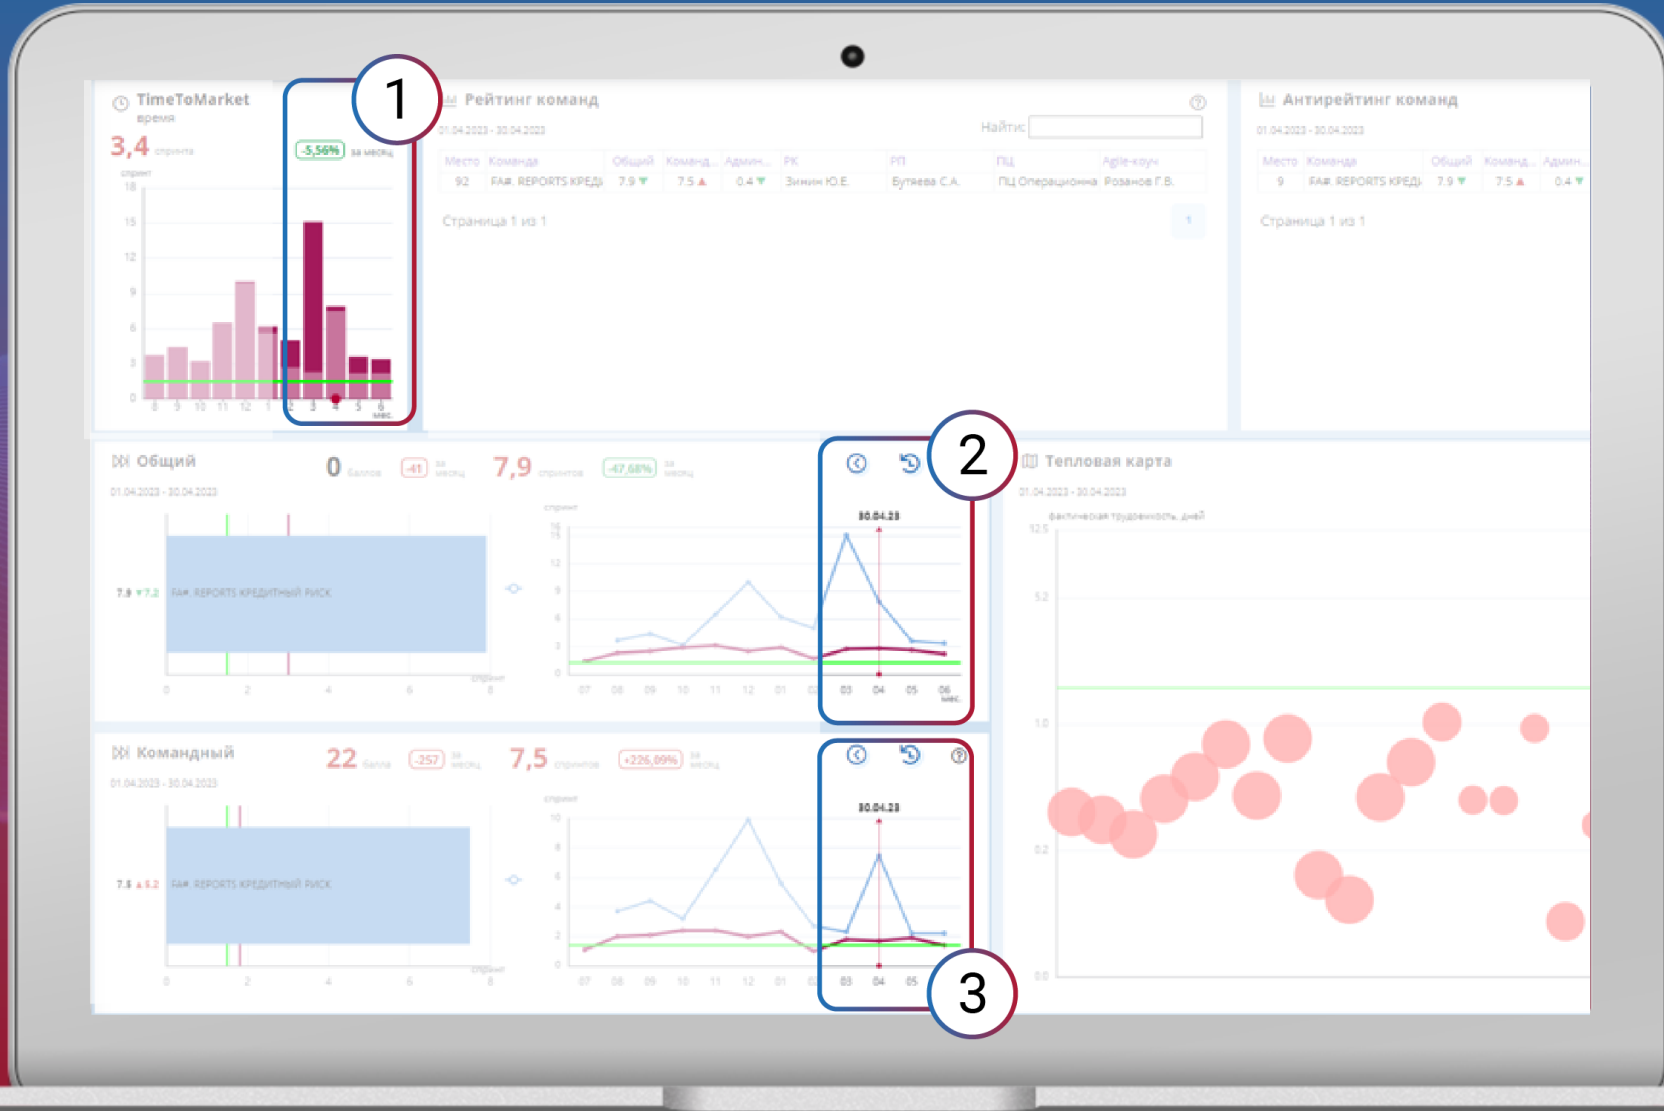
1

2

3

TimeToMarket
время
3,4 спринта
-5,56% за месяц
спринт
18
15
12
9
6
3
0
8 9 10 11 12 1 2 3 4 5 6
мес.

Рейтинг команд
01.04.2023 - 30.04.2023
Найти:

| Место | Команда | Общий | Команд... | Админ... | РК | РП | ПЦ | Agile-коуч |
|---|---|---|---|---|---|---|---|---|
| 92 | FA#. REPORTS КРЕДИ | 7.9 ▼ | 7.5 ▲ | 0.4 ▼ | Зинин Ю.Е. | Бутяева С.А. | ПЦ Операционна | Розанов Г.В. |

Страница 1 из 1
1

Антирейтинг команд
01.04.2023 - 30.04.2023

| Место | Команда | Общий | Команд... | Админ... |
|---|---|---|---|---|
| 9 | FA#. REPORTS КРЕДИ | 7.9 ▼ | 7.5 ▲ | 0.4 ▼ |

Страница 1 из 1

Общий
01.04.2023 - 30.04.2023
0 баллов -41 за месяц 7,9 спринтов -47,68% за месяц
7.9 ▼7.2 FA#. REPORTS КРЕДИТНЫЙ РИСК
0 2 4 6 8
спринт
спринт
16 15 12 9 6 3 0
07 08 09 10 11 12 01 02 03 04 05 06
мес.
30.04.23

Тепловая карта
01.04.2023 - 30.04.2023
фактическая трудоемкость, дней
12.5
5.2
1.0
0.2
0.0

Командный
01.04.2023 - 30.04.2023
22 балла -257 за месяц 7,5 спринтов +226,09% за месяц
7.5 ▲5.2 FA#. REPORTS КРЕДИТНЫЙ РИСК
0 2 4 6 8
спринт
спринт
10 8 6 4 2 0
07 08 09 10 11 12 01 02 03 04 05
30.04.23